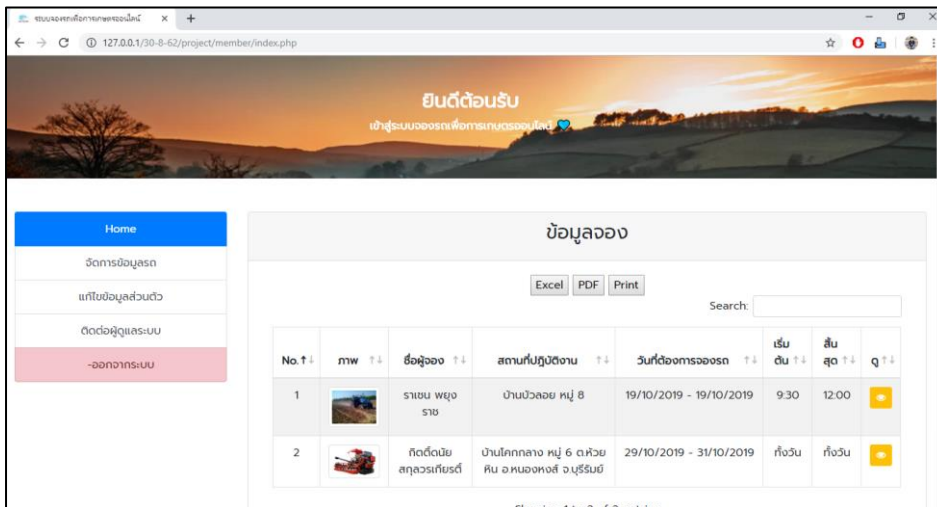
ระบบจองรถเพื่อการเกษตรออนไลน์ ×
127.0.0.1/30-8-62/project/member/index.php

ยินดีต้อนรับ
เข้าสู่ระบบจองรถเพื่อการเกษตรออนไลน์

Home
จัดการข้อมูลรถ
แก้ไขข้อมูลส่วนตัว
ติดต่อผู้ดูแลระบบ
-ออกจากระบบ

ข้อมูลจอง

Excel PDF Print

Search:

| No. | ภาพ | ชื่อผู้จอง | สถานที่ปฏิบัติงาน | วันที่ต้องการจองรถ | เริ่มต้น | สิ้นสุด | ดู |
|---|---|---|---|---|---|---|---|
| 1 | | ราเชน พยุงราช | บ้านบัวลอย หมู่ 8 | 19/10/2019 - 19/10/2019 | 9:30 | 12:00 | |
| 2 | | กิตติ์ดนัย สกุลวรเกียรติ์ | บ้านโคกกลาง หมู่ 6 ต.ห้วยหิน อ.หนองหงส์ จ.บุรีรัมย์ | 29/10/2019 - 31/10/2019 | ทั้งวัน | ทั้งวัน | |